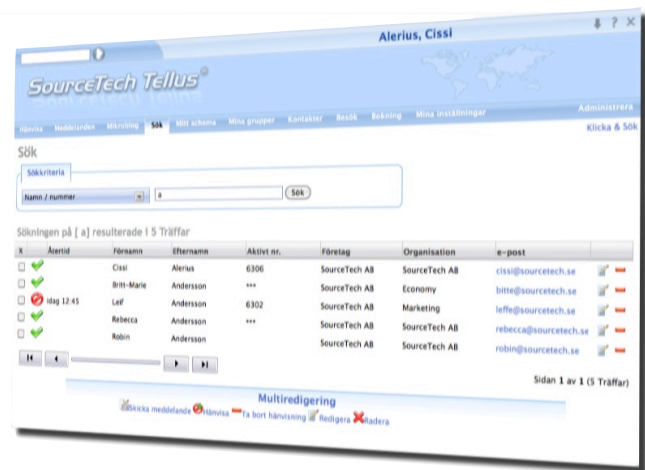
Alerius, Cissi

SourceTech Tellus®

Administrera

Hänvisa Meddelanden Mikroting Sök Mitt schema Mina grupper Kontakter Besök Bokning Mina inställningar

Klicka & Sök

Sök

Sökkriteria

Namn / nummer

a

Sök

Sökningen på [ a] resulterade i 5 Träffar

| X | Återtid | Förnamn | Efternamn | Aktivt nr. | Företag | Organisation | e-post |
|---|---|---|---|---|---|---|---|
| | | Cissi | Alerius | 6306 | SourceTech AB | SourceTech AB | cissi@sourcetech.se |
| | | Britt-Marie | Andersson | *** | SourceTech AB | Economy | bitte@sourcetech.se |
| | idag 12:45 | Leif | Andersson | 6302 | SourceTech AB | Marketing | leffe@sourcetech.se |
| | | Rebecca | Andersson | *** | SourceTech AB | SourceTech AB | rebecca@sourcetech.se |
| | | Robin | Andersson | | SourceTech AB | SourceTech AB | robin@sourcetech.se |

Sidan 1 av 1 (5 Träffar)

Multiredigering

Skicka meddelande Hänvisa Ta bort hänvisning Redigera Radera